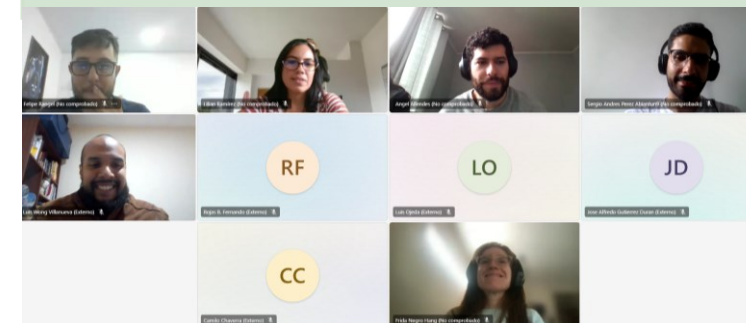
Felipe Rangel (No comprobado)
Lilian Ramírez (No comprobado)
Angel Mendes (No comprobado)
Sergio Andres Perez Abarca (No comprobado)
Luis Wong Villanueva (Externo)
RF
Rojas B. Fernando (Externo)
LO
Luis Ojeda (Externo)
JD
Jose Alfredo Gutierrez Duran (Externo)
CC
Camilo Chavarría (Externo)
Frida Negro Hang (No comprobado)